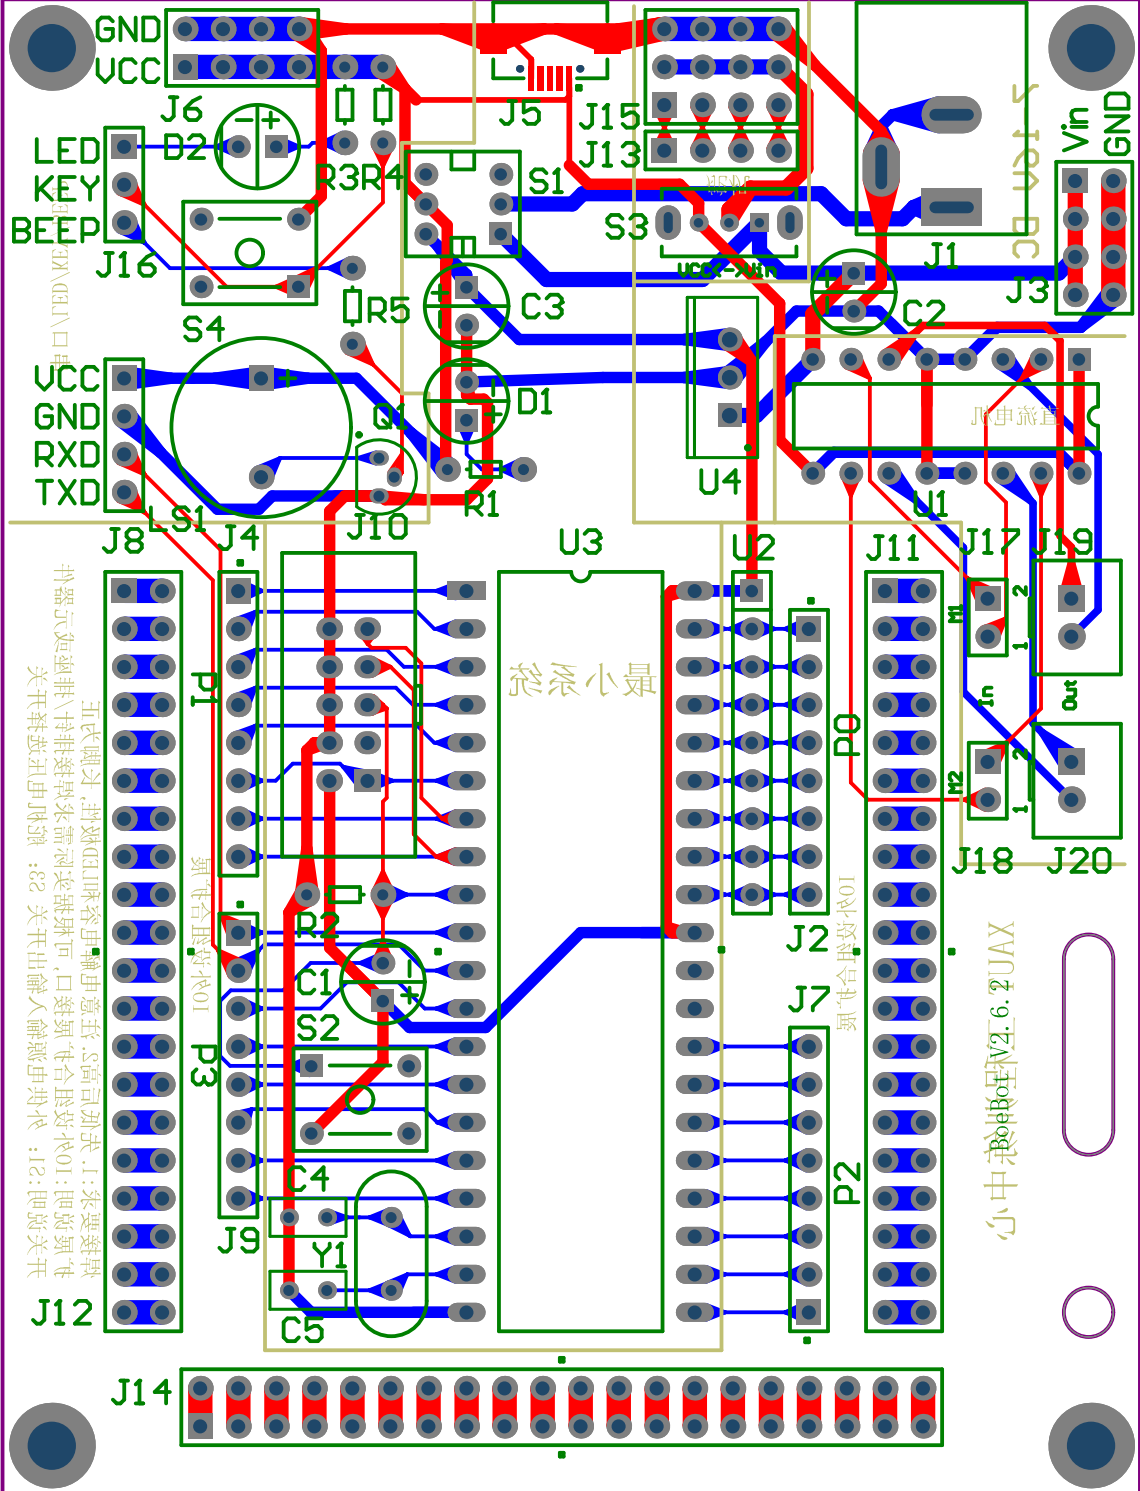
GND
VCC
J6
J5
J15
J13
LED
KEY
BEEP
D2
R3
R4
S1
S3
J16
S4
R5
C3
J1
J3
Vin
GND
C2
VCC
GND
RXD
TXD
Q1
D1
U4
J10
R1
U1
J8
LS1
J4
U3
U2
J11
J17
J19
P1
P0
In
Out
J18
J20
R2
J2
C1
J7
S2
P3
C4
P2
J9
Y1
J12
C5
J14
VCC-Vin
最小系统
J1电流
BoeBot V2.6.2
XAUT
IO扩展引脚
IO扩展引脚